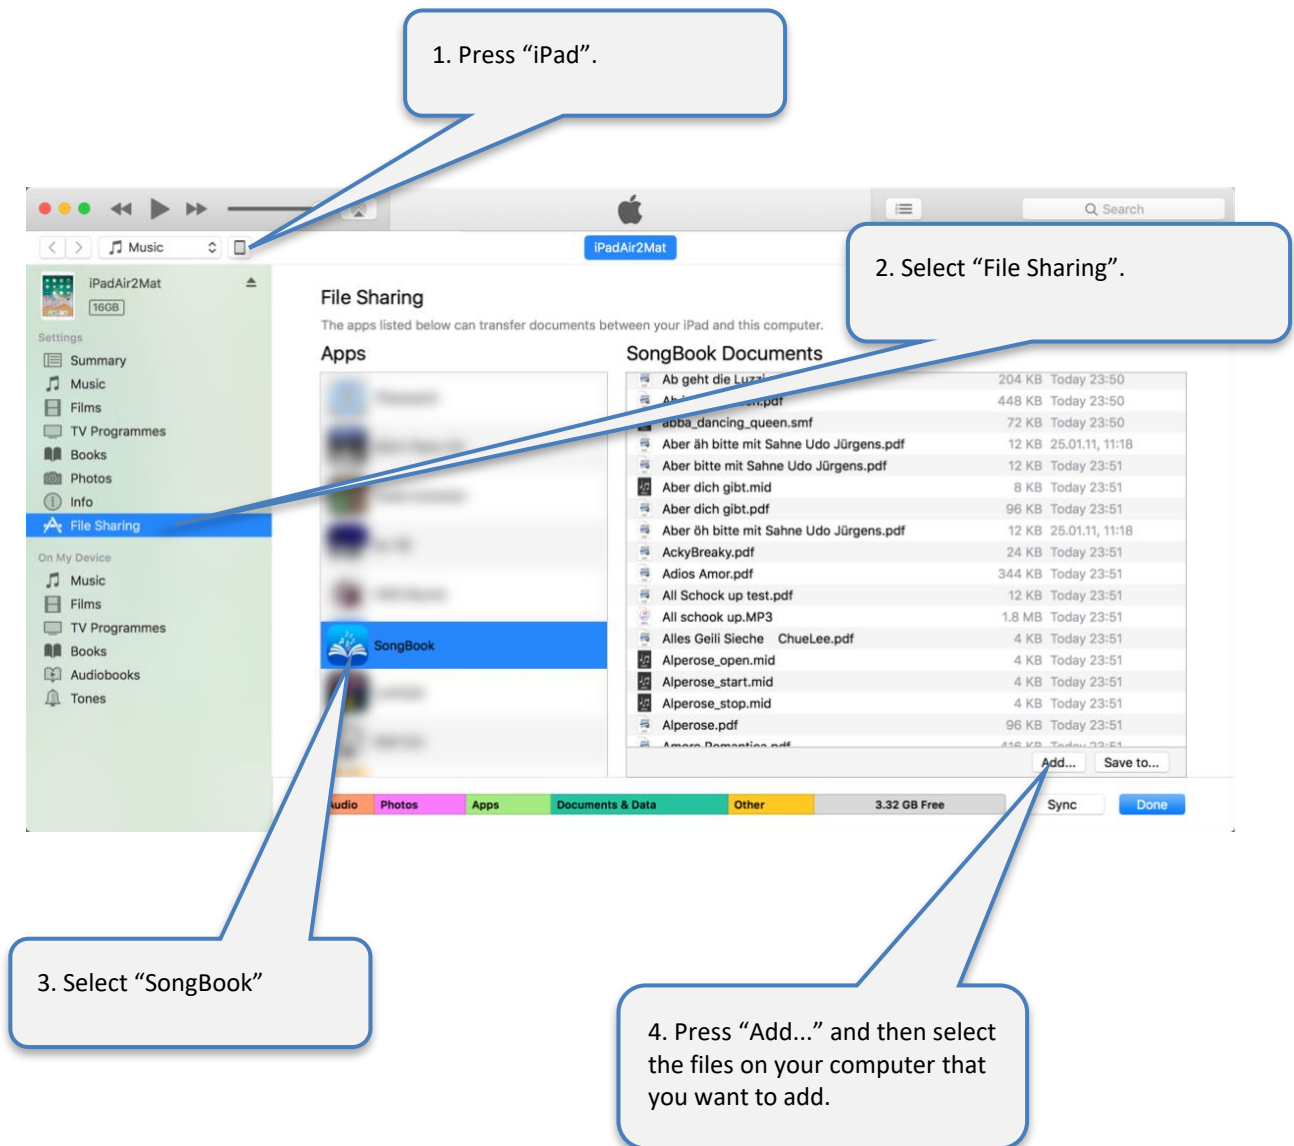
1. Press “iPad”.

Music

iPadAir2Mat

Search

2. Select “File Sharing”.

iPadAir2Mat
16GB

Settings
Summary
Music
Films
TV Programmes
Books
Photos
Info
File Sharing

On My Device
Music
Films
TV Programmes
Books
Audiobooks
Tones

File Sharing

The apps listed below can transfer documents between your iPad and this computer.

Apps

SongBook

SongBook Documents

| | | |
|---|---|---|
| Ab geht die Luz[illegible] | 204 KB | Today 23:50 |
| Ab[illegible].pdf | 448 KB | Today 23:50 |
| abba_dancing_queen.smf | 72 KB | Today 23:50 |
| Aber äh bitte mit Sahne Udo Jürgens.pdf | 12 KB | 25.01.11, 11:18 |
| Aber bitte mit Sahne Udo Jürgens.pdf | 12 KB | Today 23:51 |
| Aber dich gibt.mid | 8 KB | Today 23:51 |
| Aber dich gibt.pdf | 96 KB | Today 23:51 |
| Aber öh bitte mit Sahne Udo Jürgens.pdf | 12 KB | 25.01.11, 11:18 |
| AckyBreaky.pdf | 24 KB | Today 23:51 |
| Adios Amor.pdf | 344 KB | Today 23:51 |
| All Schock up test.pdf | 12 KB | Today 23:51 |
| All schook up.MP3 | 1.8 MB | Today 23:51 |
| Alles Geili Sieche ChueLee.pdf | 4 KB | Today 23:51 |
| Alperose_open.mid | 4 KB | Today 23:51 |
| Alperose_start.mid | 4 KB | Today 23:51 |
| Alperose_stop.mid | 4 KB | Today 23:51 |
| Alperose.pdf | 96 KB | Today 23:51 |
| Amore Romantica.pdf | 416 KB | Today 23:51 |

Add... Save to...

Audio Photos Apps Documents & Data Other 3.32 GB Free Sync Done

3. Select “SongBook”

4. Press “Add...” and then select the files on your computer that you want to add.